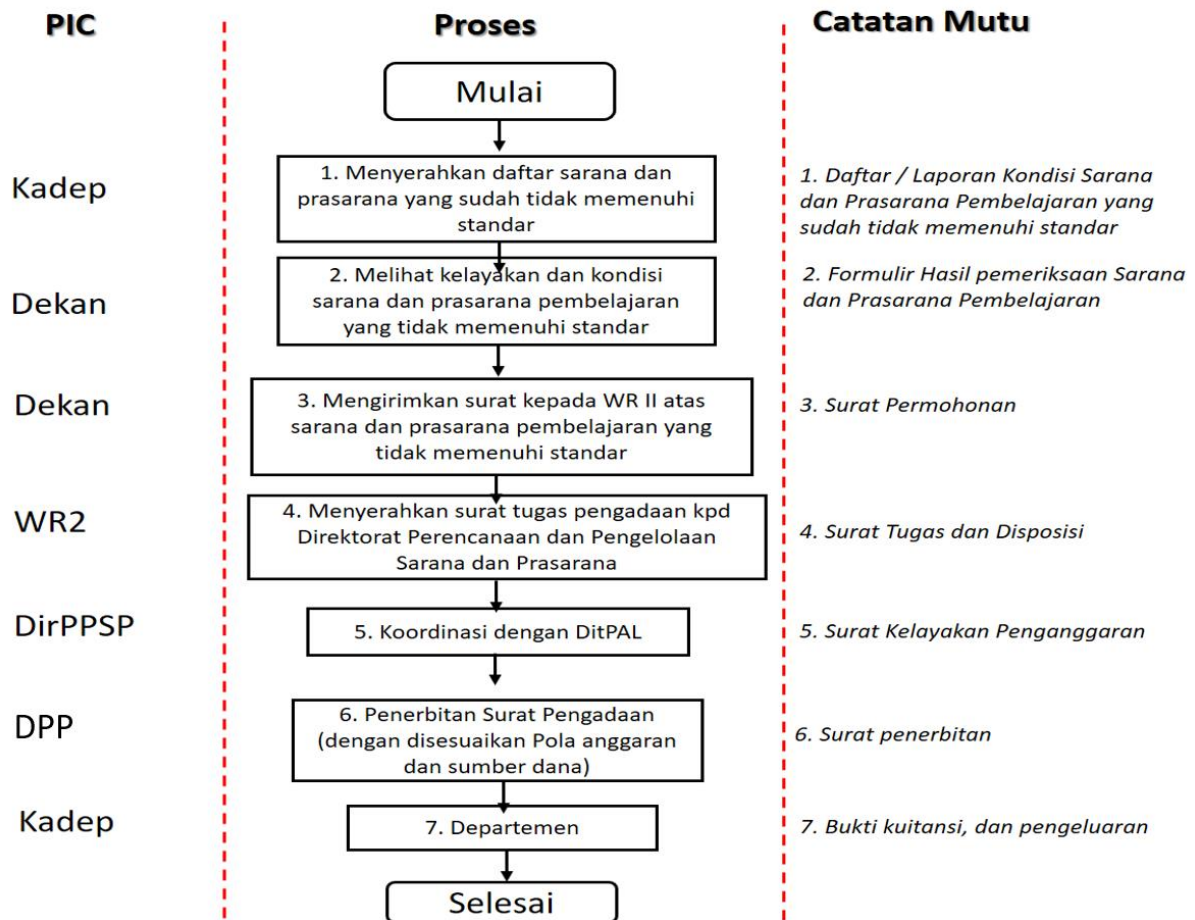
PIC

Proses

Catatan Mutu

Mulai

Kadep

1. Menyerahkan daftar sarana dan prasarana yang sudah tidak memenuhi standar

1. Daftar / Laporan Kondisi Sarana dan Prasarana Pembelajaran yang sudah tidak memenuhi standar

Dekan

2. Melihat kelayakan dan kondisi sarana dan prasarana pembelajaran yang tidak memenuhi standar

2. Formulir Hasil pemeriksaan Sarana dan Prasarana Pembelajaran

Dekan

3. Mengirimkan surat kepada WR II atas sarana dan prasarana pembelajaran yang tidak memenuhi standar

3. Surat Permohonan

WR2

4. Menyerahkan surat tugas pengadaan kpd Direktorat Perencanaan dan Pengelolaan Sarana dan Prasarana

4. Surat Tugas dan Disposisi

DirPPSP

5. Koordinasi dengan DitPAL

5. Surat Kelayakan Penganggaran

DPP

6. Penerbitan Surat Pengadaan (dengan disesuaikan Pola anggaran dan sumber dana)

6. Surat penerbitan

Kadep

7. Departemen

7. Bukti kuitansi, dan pengeluaran

Selesai